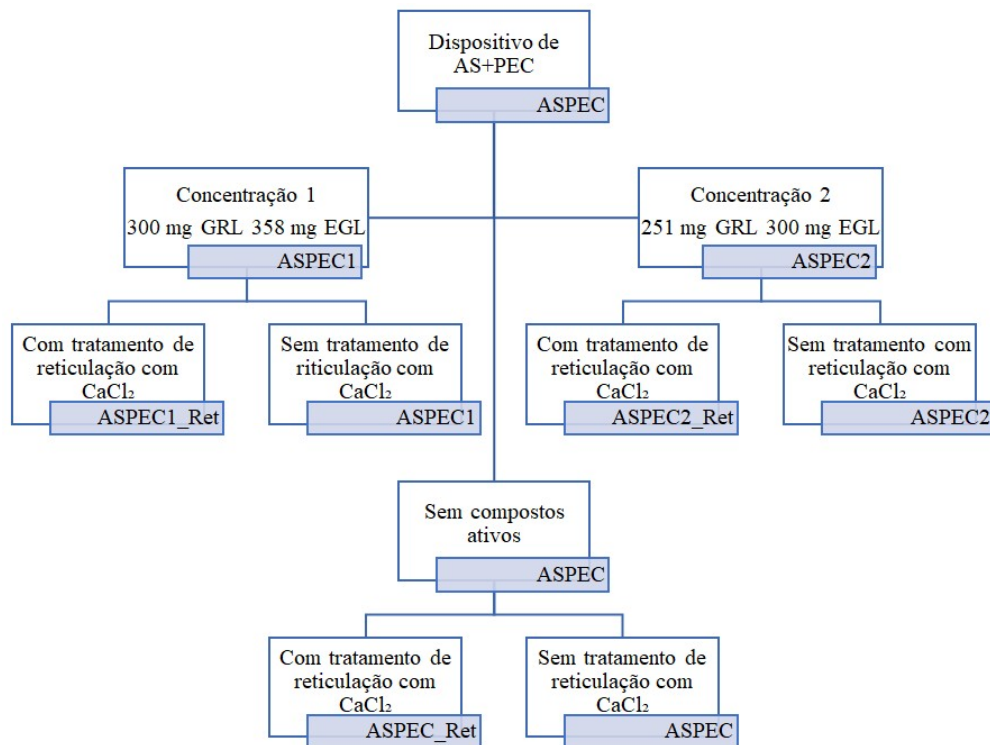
Dispositivo de AS+PEC
ASPEC

Concentração 1
300 mg GRL 358 mg EGL
ASPEC1

Concentração 2
251 mg GRL 300 mg EGL
ASPEC2

Com tratamento de reticulação com $CaCl_2$
ASPEC1_Ret

Sem tratamento de riticulação com $CaCl_2$
ASPEC1

Com tratamento de reticulação com $CaCl_2$
ASPEC2_Ret

Sem tratamento com reticulação com $CaCl_2$
ASPEC2

Sem compostos ativos
ASPEC

Com tratamento de reticulação com $CaCl_2$
ASPEC_Ret

Sem tratamento de reticulação com $CaCl_2$
ASPEC